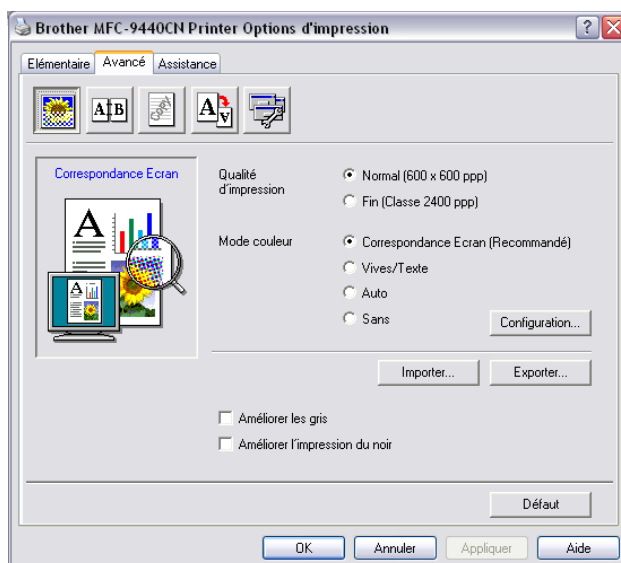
Brother MFC-9440CN Printer Options d'impression

Elémentaire
Avancé
Assistance

Correspondance Ecran

Qualité d'impression
Normal (600 x 600 ppp)
Fin (Classe 2400 ppp)

Mode couleur
Correspondance Ecran (Recommandé)
Vives/Texte
Auto
Sans
Configuration...

Importer...
Exporter...

Améliorer les gris
Améliorer l'impression du noir

Défaut

OK
Annuler
Appliquer
Aide